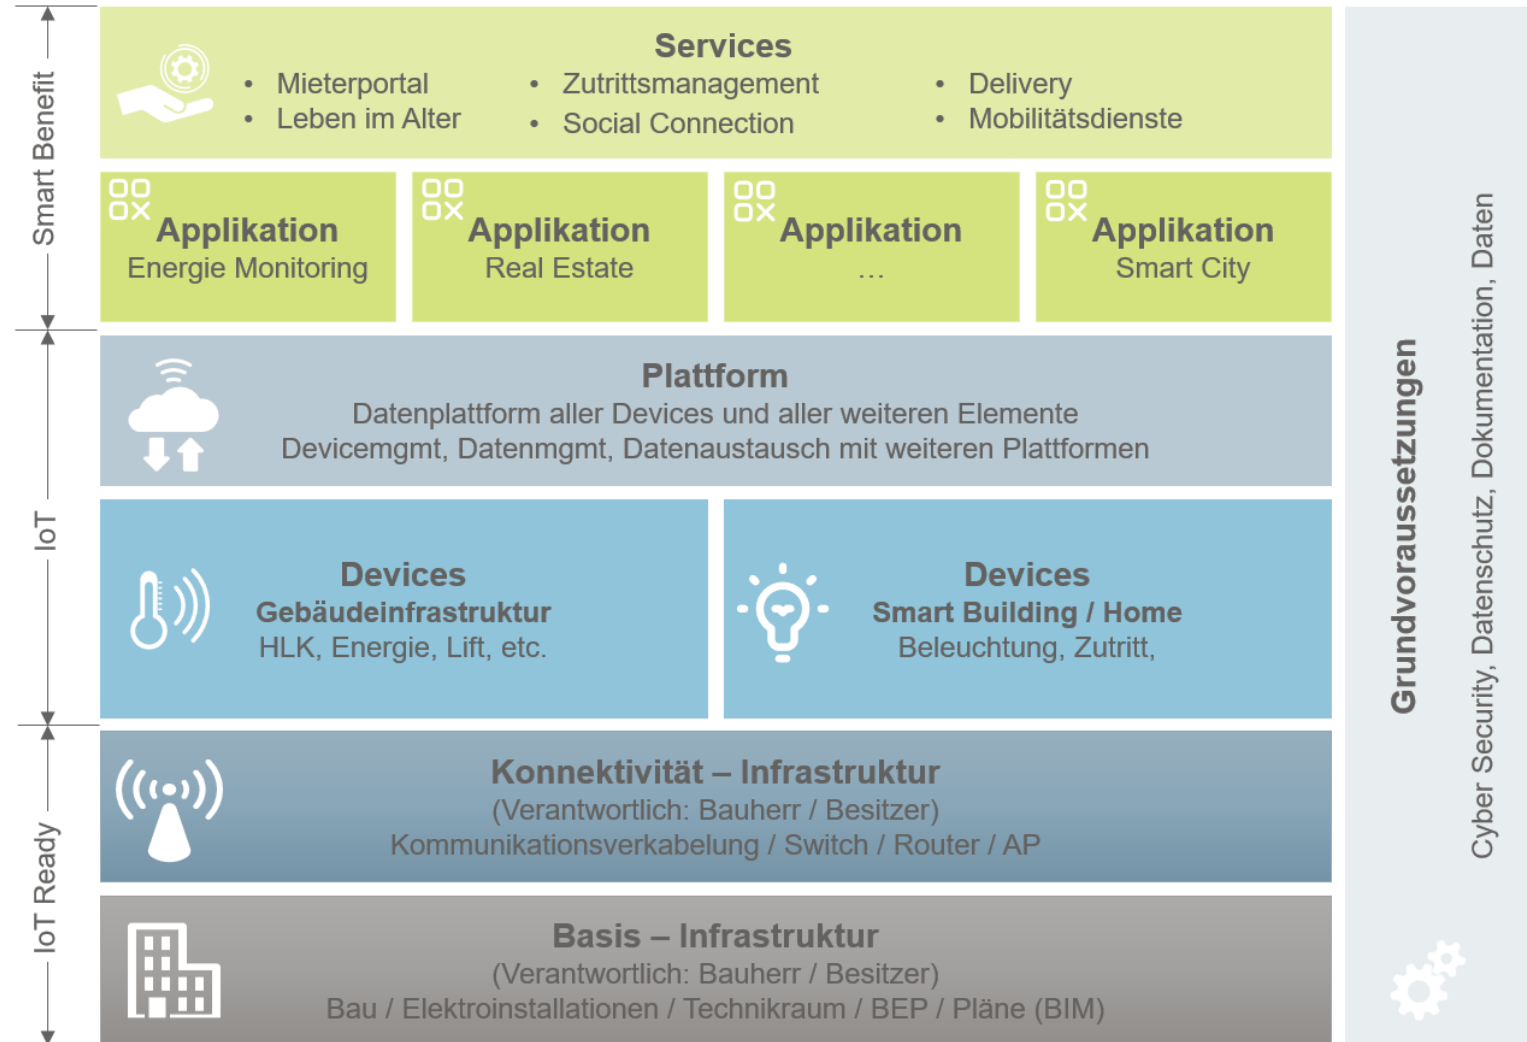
Smart Benefit

IoT

IoT Ready

Services

- Mieterportal
- Leben im Alter
- Zutrittsmanagement
- Social Connection
- Delivery
- Mobilitätsdienste

Applikation
Energie Monitoring

Applikation
Real Estate

Applikation
…

Applikation
Smart City

Plattform
Datenplattform aller Devices und aller weiteren Elemente
Devicemgmt, Datenmgmt, Datenaustausch mit weiteren Plattformen

Devices
Gebäudeinfrastruktur
HLK, Energie, Lift, etc.

Devices
Smart Building / Home
Beleuchtung, Zutritt,

Konnektivität – Infrastruktur
(Verantwortlich: Bauherr / Besitzer)
Kommunikationsverkabelung / Switch / Router / AP

Basis – Infrastruktur
(Verantwortlich: Bauherr / Besitzer)
Bau / Elektroinstallationen / Technikraum / BEP / Pläne (BIM)

Grundvoraussetzungen
Cyber Security, Datenschutz, Dokumentation, Daten